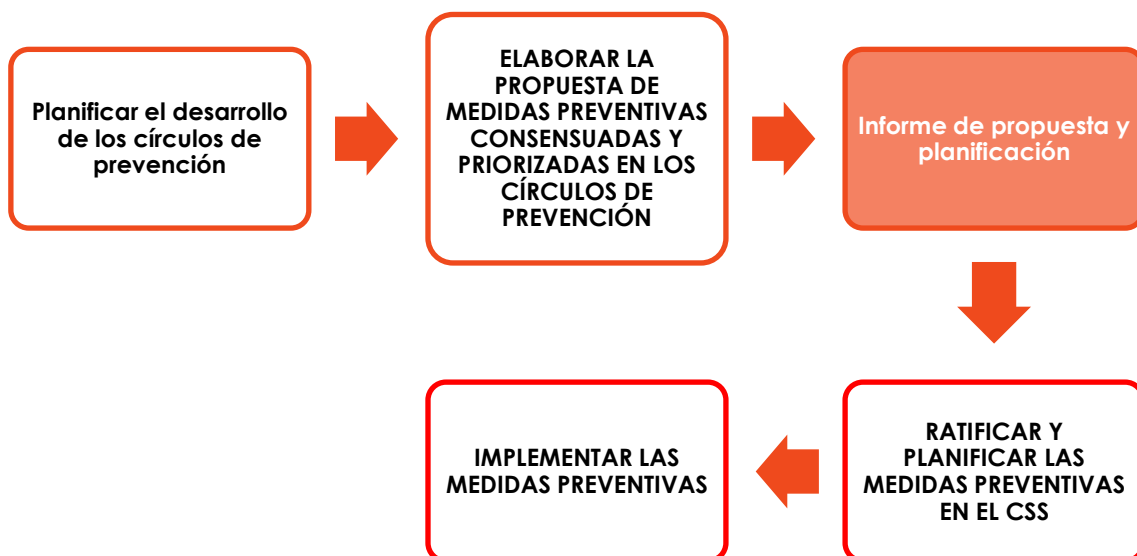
Planificar el desarrollo de los círculos de prevención

ELABORAR LA PROPUESTA DE MEDIDAS PREVENTIVAS CONSENSUADAS Y PRIORIZADAS EN LOS CÍRCULOS DE PREVENCIÓN

Informe de propuesta y planificación

RATIFICAR Y PLANIFICAR LAS MEDIDAS PREVENTIVAS EN EL CSS

IMPLEMENTAR LAS MEDIDAS PREVENTIVAS